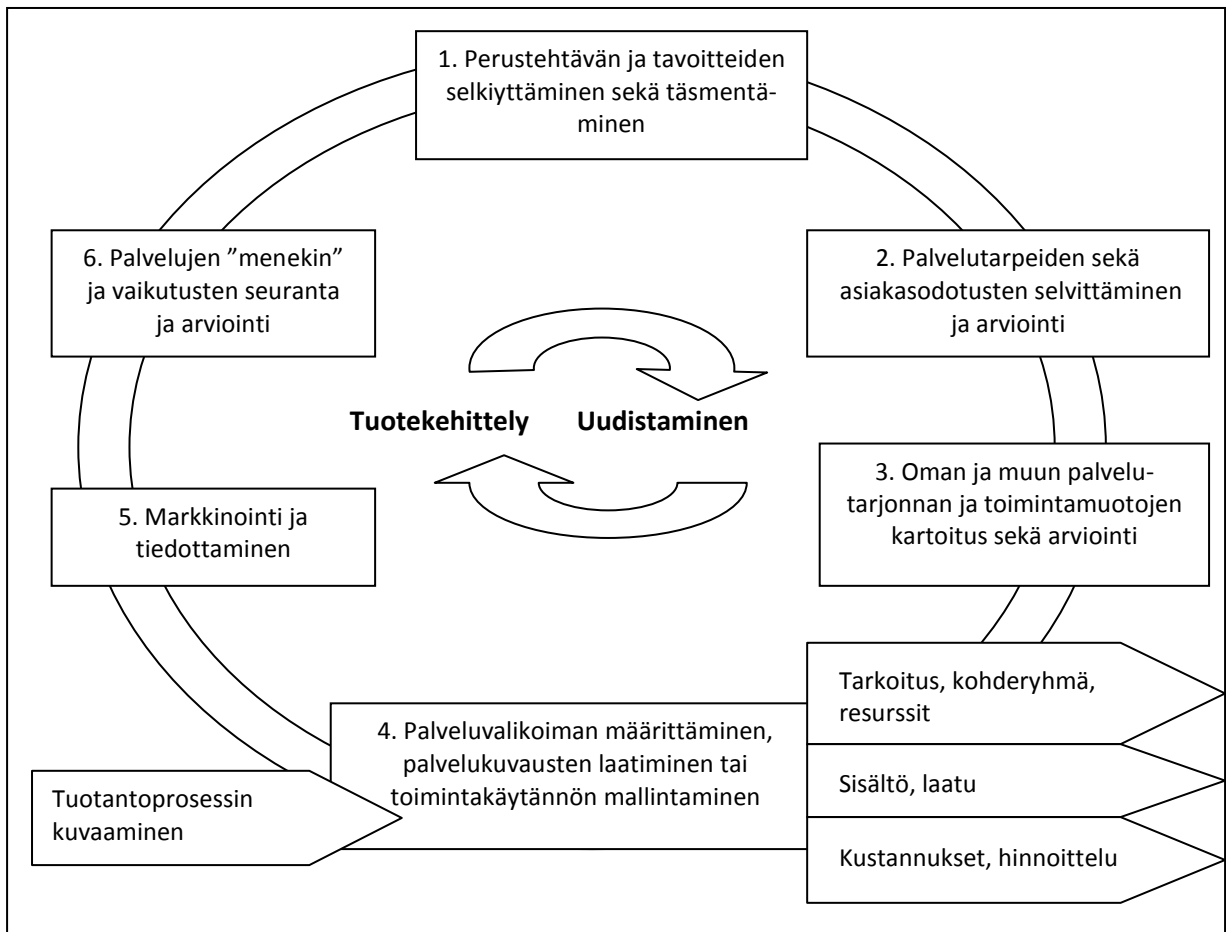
1. Perustehtävän ja tavoitteiden selkiyttäminen sekä täsmentäminen

2. Palvelutarpeiden sekä asiakasodotusten selvittäminen ja arviointi

3. Oman ja muun palvelutarjonnan ja toimintamuotojen kartoitus sekä arviointi

Tarkoitus, kohderyhmä, resurssit

Sisältö, laatu

Kustannukset, hinnoittelu

4. Palveluvalikoiman määrittäminen, palvelukuvausten laatiminen tai toimintakäytännön mallintaminen

Tuotantoprosessin kuvaaminen

5. Markkinointi ja tiedottaminen

6. Palvelujen ”menekin” ja vaikutusten seuranta ja arviointi

Tuotekehittely

Uudistaminen